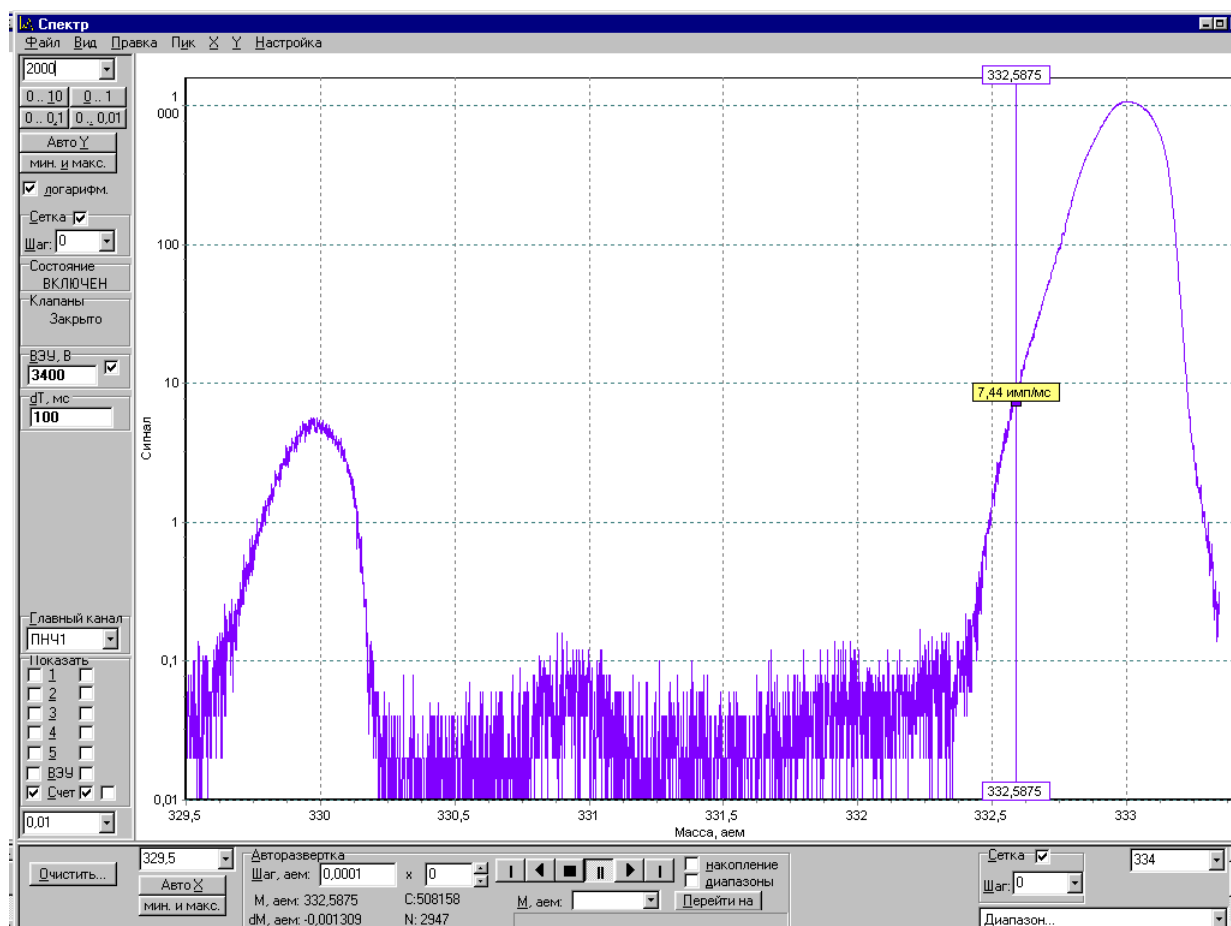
Спектр
Файл Вид Правка Пик X Y Настройка

2000
0..10 0..1
0..0,1 0..0,01
Авто Y
мин. и макс.
логарифм.
Сетка
Шаг: 0
Состояние
ВКЛЮЧЕН
Клапаны
Закрыто
ВЭУ, В
3400
dT, мс
100
Главный канал
ПНЧ1
Показать
1
2
3
4
5
ВЭУ
Счет
0,01

332,5875
1
000
100
10
1
0,1
0,01
Сигнал
7,44 имп/мс
332,5875
329,5 330 330,5 331 331,5 332 332,5 333
Масса, аем

Очистить...
329,5
Авто X
мин. и макс.
Авторазвертка
Шаг, аем: 0,0001
x 0
М, аем: 332,5875
dM, аем: -0,001309
C:508158
N: 2947
накопление
диапазоны
М, аем:
Перейти на
Сетка
Шаг: 0
334
Диапазон...